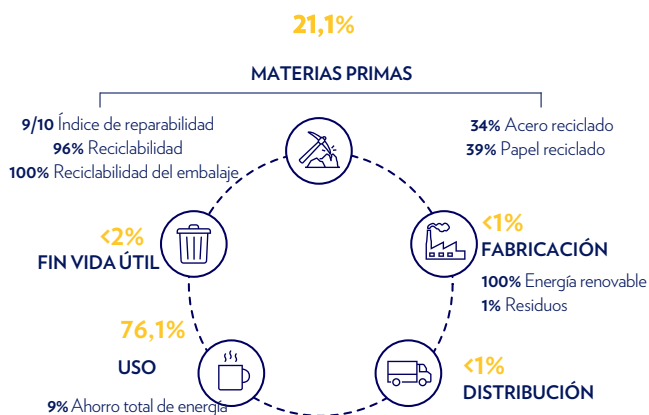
21,1%

MATERIAS PRIMAS

9/10 Índice de reparabilidad
96% Reciclabilidad
100% Reciclabilidad del embalaje

34% Acero reciclado
39% Papel reciclado

<2%
FIN VIDA ÚTIL

<1%
FABRICACIÓN
100% Energía renovable
1% Residuos

76,1%
USO
9% Ahorro total de energía

<1%
DISTRIBUCIÓN